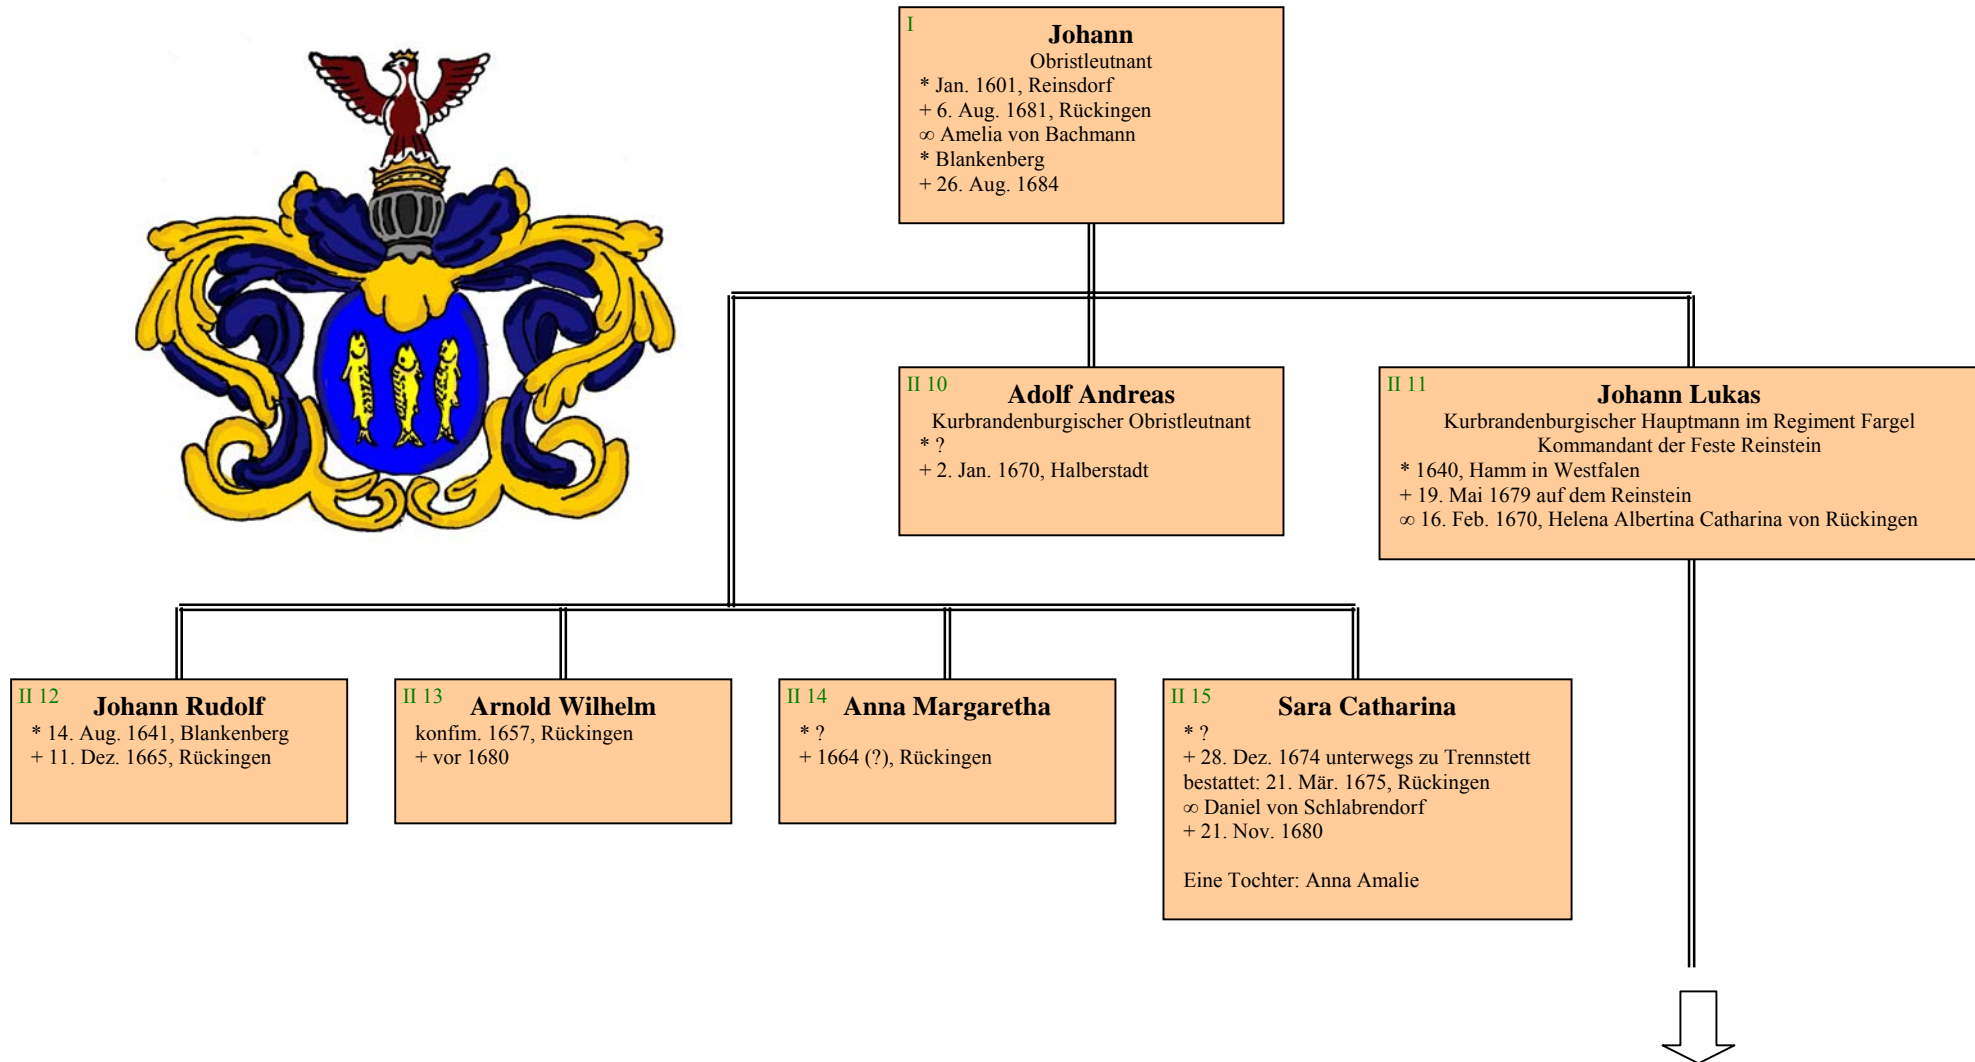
I
Johann
Obristleutnant
* Jan. 1601, Reinsdorf
+ 6. Aug. 1681, Rückingen
∞ Amelia von Bachmann
* Blankenberg
+ 26. Aug. 1684

II 10
Adolf Andreas
Kurbrandenburgischer Obristleutnant
* ?
+ 2. Jan. 1670, Halberstadt

II 11
Johann Lukas
Kurbrandenburgischer Hauptmann im Regiment Fargel
Kommandant der Feste Reinstein
* 1640, Hamm in Westfalen
+ 19. Mai 1679 auf dem Reinstein
∞ 16. Feb. 1670, Helena Albertina Catharina von Rückingen

II 12
Johann Rudolf
* 14. Aug. 1641, Blankenberg
+ 11. Dez. 1665, Rückingen

II 13
Arnold Wilhelm
konfim. 1657, Rückingen
+ vor 1680

II 14
Anna Margaretha
* ?
+ 1664 (?), Rückingen

II 15
Sara Catharina
* ?
+ 28. Dez. 1674 unterwegs zu Trennstett
bestattet: 21. Mär. 1675, Rückingen
∞ Daniel von Schlabrendorf
+ 21. Nov. 1680

Eine Tochter: Anna Amalie